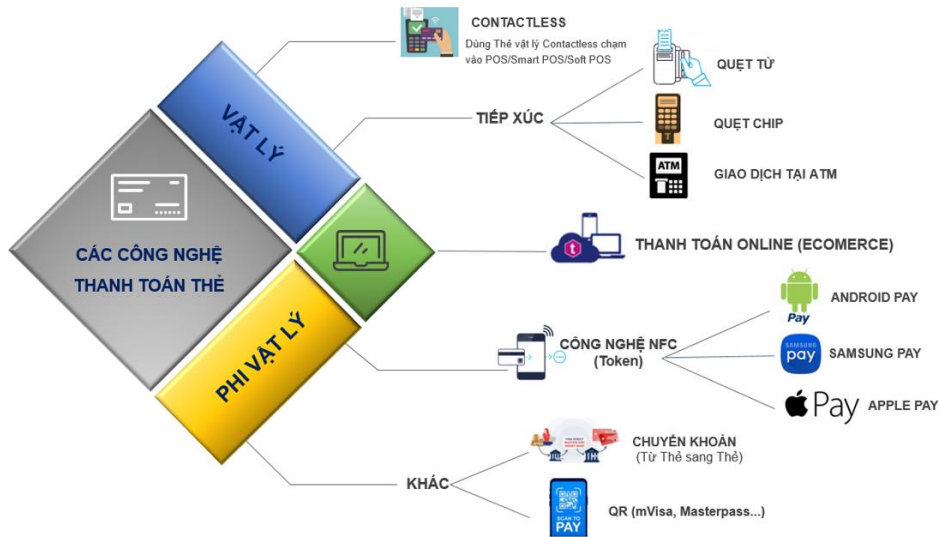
CÁC CÔNG NGHỆ THANH TOÁN THẺ

VẬT LÝ

CONTACTLESS
Dùng Thẻ vật lý Contactless chạm vào POS/Smart POS/Soft POS

TIẾP XÚC

QUẸT TỪ

QUẸT CHIP

ATM
GIAO DỊCH TẠI ATM

THANH TOÁN ONLINE (ECOMERCE)

PHI VẬT LÝ

CÔNG NGHỆ NFC (Token)

Pay
ANDROID PAY

SAMSUNG pay
SAMSUNG PAY

Pay
APPLE PAY

KHÁC

CHUYỂN KHOẢN (Từ Thẻ sang Thẻ)

SCAN TO PAY
QR (mVisa, Masterpass...)